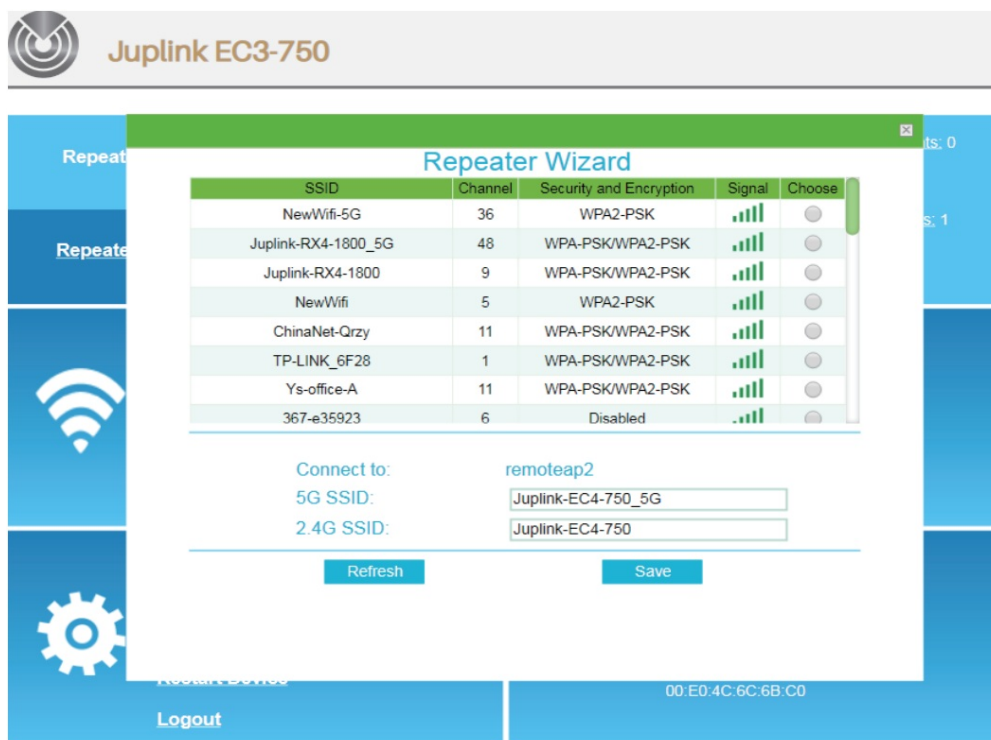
Juplink EC3-750

Repeat

Repeate

ts: 0

s: 1

Repeater Wizard

| SSID | Channel | Security and Encryption | Signal | Choose |
|---|---|---|---|---|
| NewWifi-5G | 36 | WPA2-PSK | | |
| Juplink-RX4-1800_5G | 48 | WPA-PSK/WPA2-PSK | | |
| Juplink-RX4-1800 | 9 | WPA-PSK/WPA2-PSK | | |
| NewWifi | 5 | WPA2-PSK | | |
| ChinaNet-Qrzy | 11 | WPA-PSK/WPA2-PSK | | |
| TP-LINK_6F28 | 1 | WPA-PSK/WPA2-PSK | | |
| Ys-office-A | 11 | WPA-PSK/WPA2-PSK | | |
| 367-e35923 | 6 | Disabled | | |

Connect to: remoteap2
5G SSID: Juplink-EC4-750_5G
2.4G SSID: Juplink-EC4-750

Refresh
Save

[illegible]

00:E0:4C:6C:6B:C0

Logout